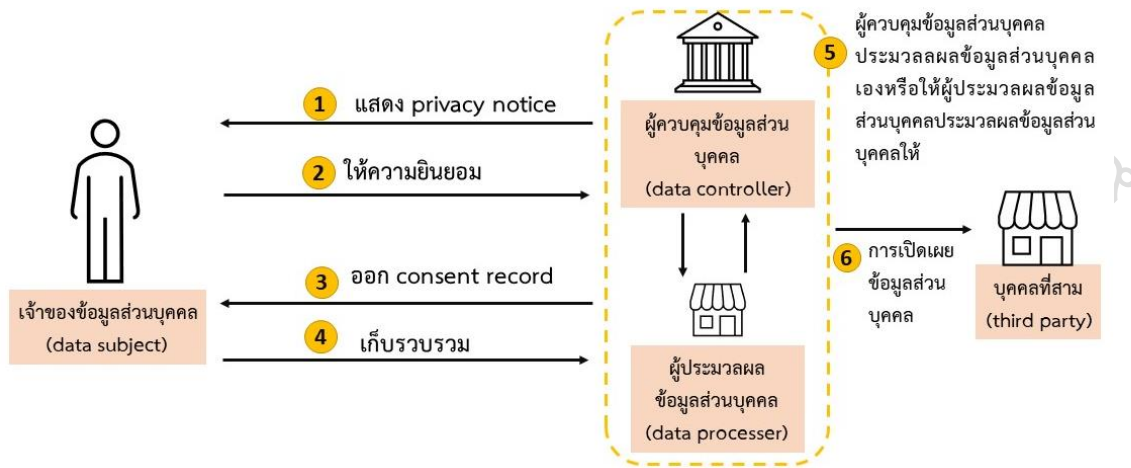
5 ผู้ควบคุมข้อมูลส่วนบุคคลประมวลลผลข้อมูลส่วนบุคคลเองหรือให้ผู้ประมวลผลข้อมูลส่วนบุคคลประมวลผลข้อมูลส่วนบุคคลให้

1 แสดง privacy notice

2 ให้ความยินยอม

3 ออก consent record

4 เก็บรวบรวม

เจ้าของข้อมูลส่วนบุคคล (data subject)

ผู้ควบคุมข้อมูลส่วนบุคคล (data controller)

ผู้ประมวลผลข้อมูลส่วนบุคคล (data processer)

6 การเปิดเผยข้อมูลส่วนบุคคล

บุคคลที่สาม (third party)